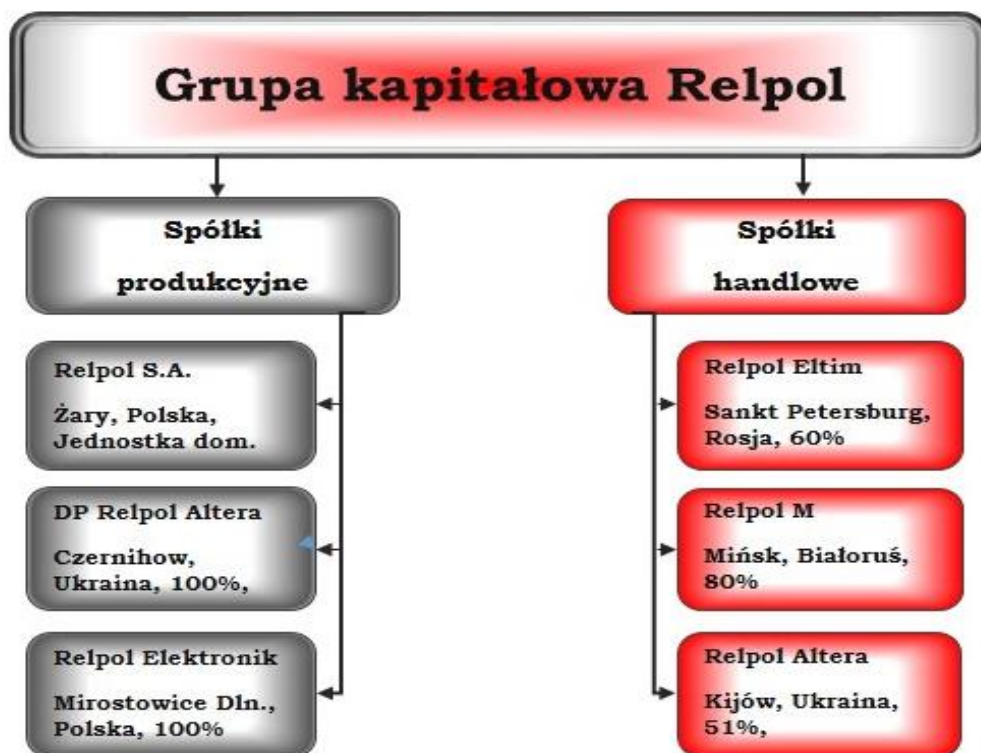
Grupa kapitałowa Relpol

Spółki produkcyjne

Relpol S.A.

Żary, Polska, Jednostka dom.

DP Relpol Altera

Czernihow, Ukraina, 100%,

Relpol Elektronik

Mirostowice Dln., Polska, 100%

Spółki handlowe

Relpol Eltim

Sankt Petersburg, Rosja, 60%

Relpol M

Mińsk, Białoruś, 80%

Relpol Altera

Kijów, Ukraina, 51%,